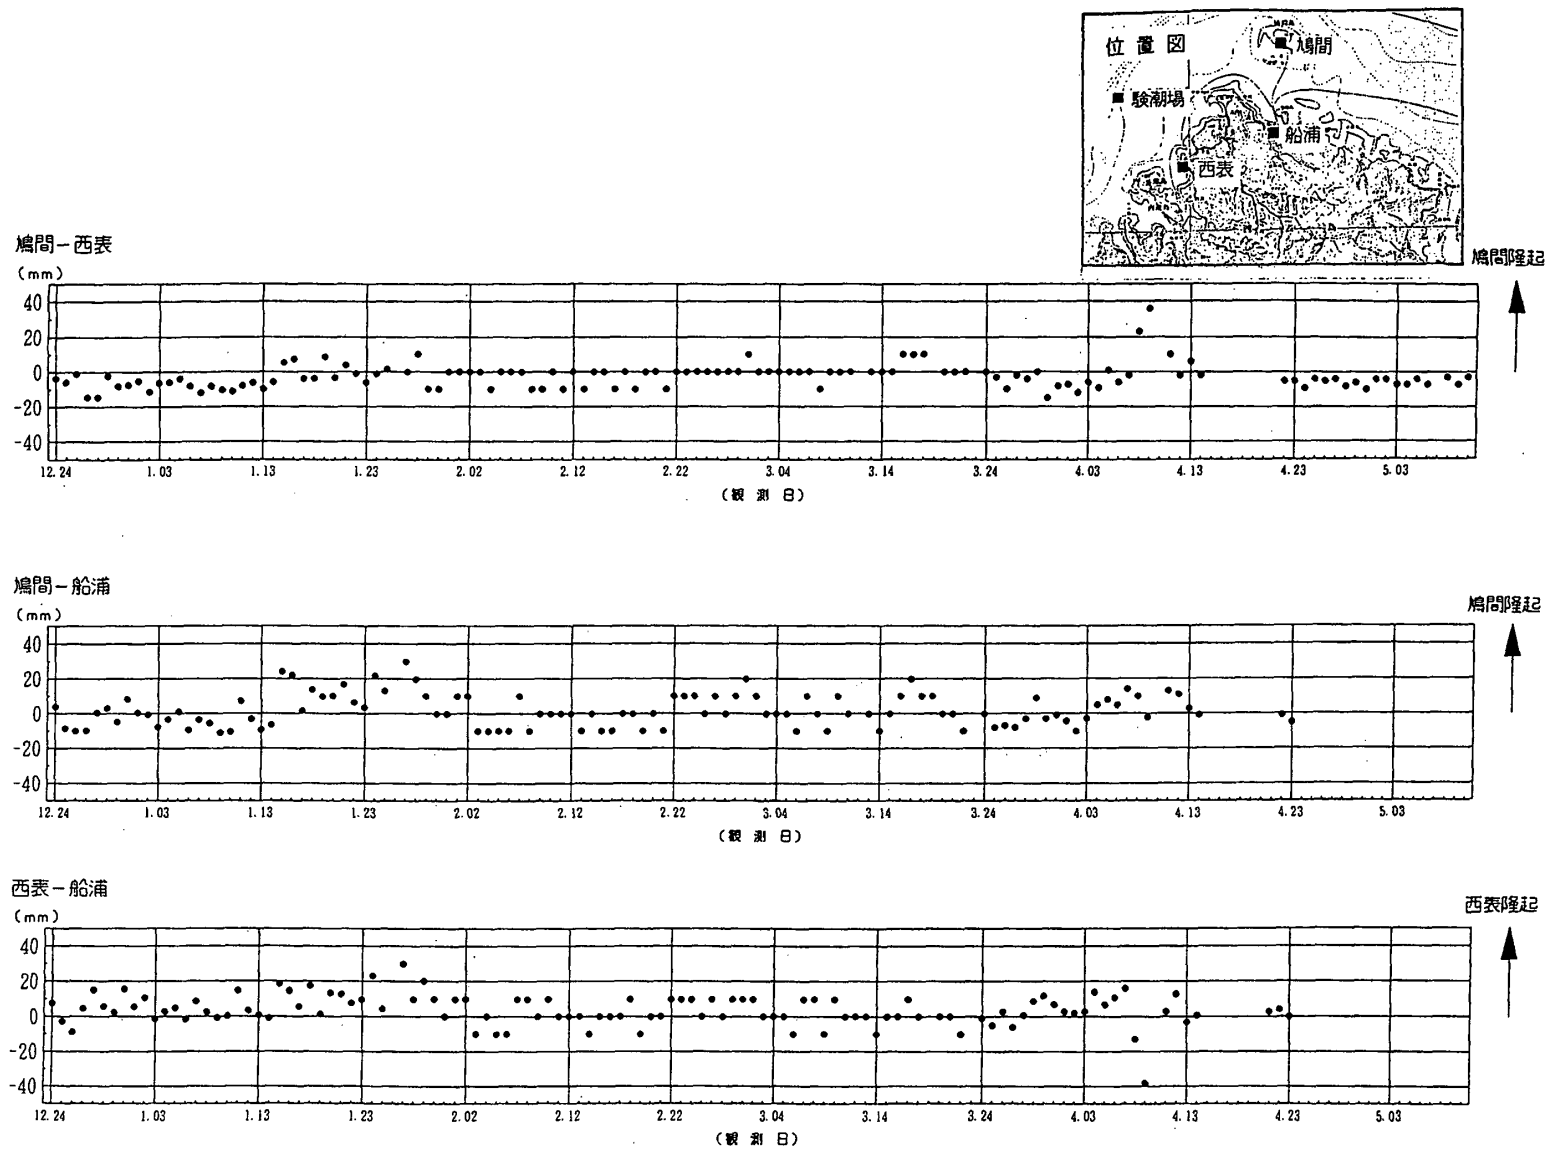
位置図
■鳩間
■験潮場
■船浦
■西表

鳩間－西表
(mm)
鳩間隆起
40
20
0
-20
-40
12.24 1.03 1.13 1.23 2.02 2.12 2.22 3.04 3.14 3.24 4.03 4.13 4.23 5.03
(観測日)

鳩間－船浦
(mm)
鳩間隆起
40
20
0
-20
-40
12.24 1.03 1.13 1.23 2.02 2.12 2.22 3.04 3.14 3.24 4.03 4.13 4.23 5.03
(観測日)

西表－船浦
(mm)
西表隆起
40
20
0
-20
-40
12.24 1.03 1.13 1.23 2.02 2.12 2.22 3.04 3.14 3.24 4.03 4.13 4.23 5.03
(観測日)